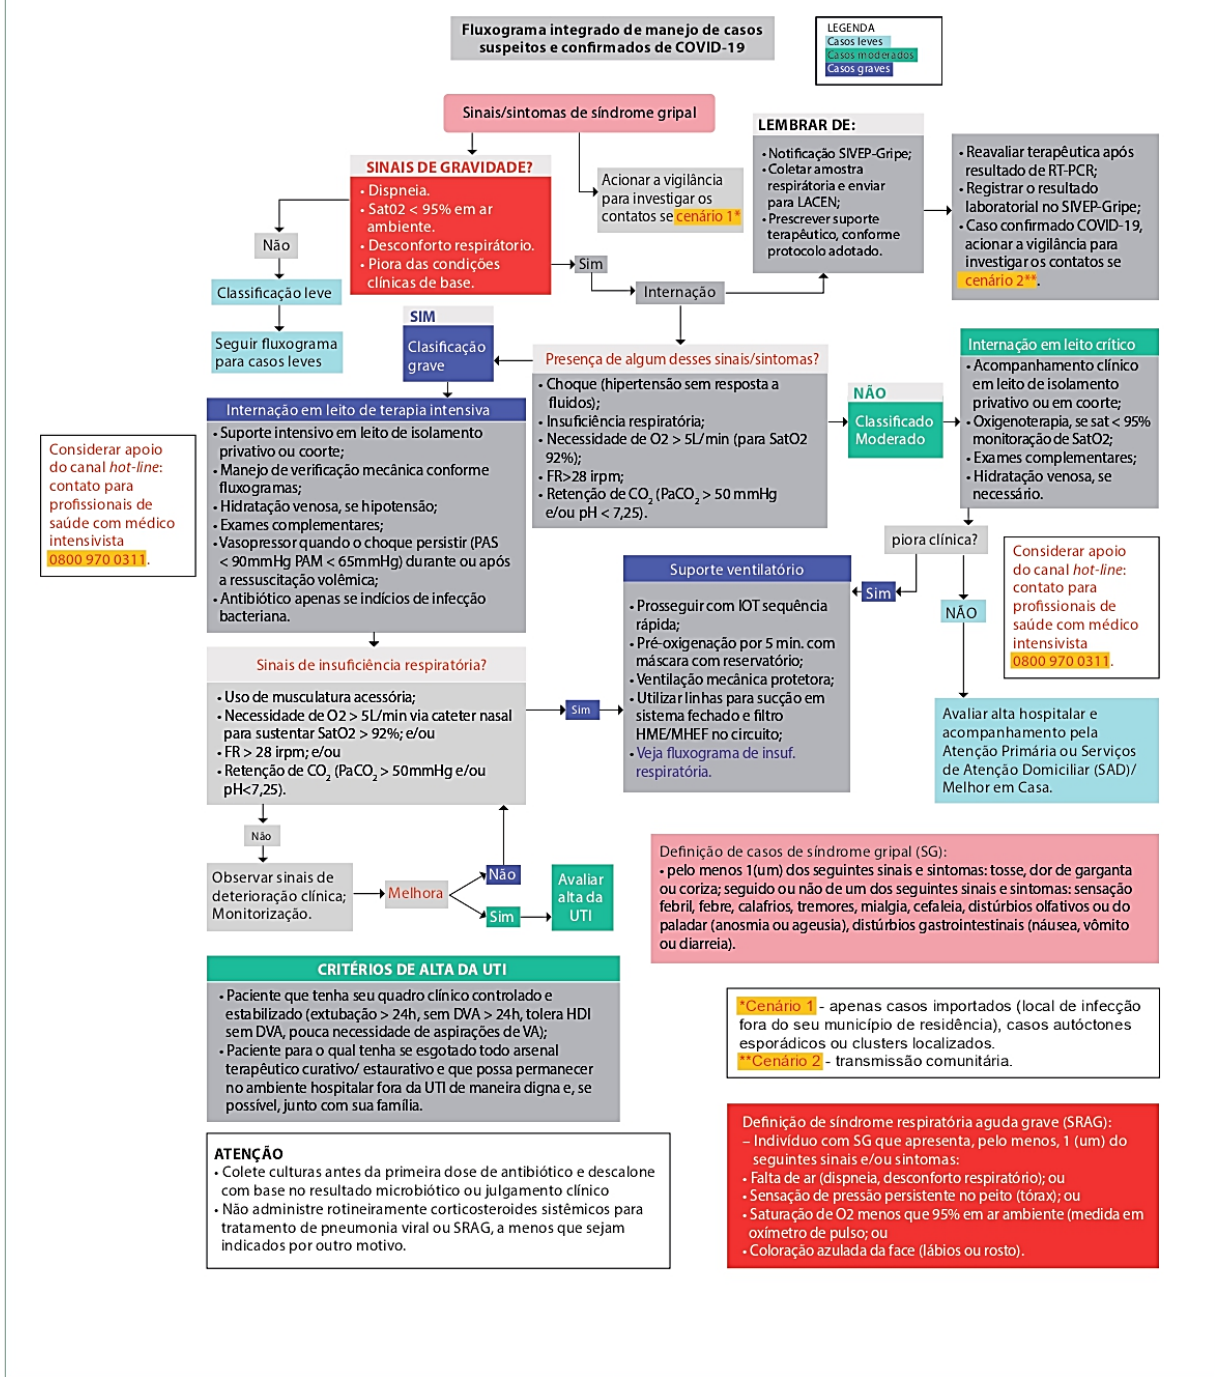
Fluxograma integrado de manejo de casos suspeitos e confirmados de COVID-19

LEGENDA
Casos leves
Casos moderados
Casos graves

Sinais/sintomas de síndrome gripal

SINAIS DE GRAVIDADE?
• Dispneia.
• Sat02 < 95% em ar ambiente.
• Desconforto respiratório.
• Piora das condições clínicas de base.

Acionar a vigilância para investigar os contatos se cenário 1*

LEMBRAR DE:
• Notificação SIVEP-Gripe;
• Coletar amostra respiratória e enviar para LACEN;
• Prescrever suporte terapêutico, conforme protocolo adotado.

• Reavaliar terapêutica após resultado de RT-PCR;
• Registrar o resultado laboratorial no SIVEP-Gripe;
• Caso confirmado COVID-19, acionar a vigilância para investigar os contatos se cenário 2**.

Não

Classificação leve

Seguir fluxograma para casos leves

Sim

Internação

SIM

Clasificação grave

Presença de algum desses sinais/sintomas?
• Choque (hipertensão sem resposta a fluidos);
• Insuficiência respiratória;
• Necessidade de O2 > 5L/min (para SatO2 92%);
• FR>28 irpm;
• Retenção de $CO_2$ ($PaCO_2$ > 50 mmHg e/ou pH < 7,25).

NÃO

Classificado Moderado

Internação em leito crítico
• Acompanhamento clínico em leito de isolamento privativo ou em coorte;
• Oxigenoterapia, se sat < 95% monitoração de SatO2;
• Exames complementares;
• Hidratação venosa, se necessário.

Considerar apoio do canal hot-line: contato para profissionais de saúde com médico intensivista 0800 970 0311.

Internação em leito de terapia intensiva
• Suporte intensivo em leito de isolamento privativo ou coorte;
• Manejo de verificação mecânica conforme fluxogramas;
• Hidratação venosa, se hipotensão;
• Exames complementares;
• Vasopressor quando o choque persistir (PAS < 90mmHg PAM < 65mmHg) durante ou após a ressuscitação volêmica;
• Antibiótico apenas se indícios de infecção bacteriana.

piora clínica?

Suporte ventilatório

Sim

• Prosseguir com IOT sequência rápida;
• Pré-oxigenação por 5 min. com máscara com reservatório;
• Ventilação mecânica protetora;
• Utilizar linhas para sucção em sistema fechado e filtro HME/MHEF no circuito;
• Veja fluxograma de insuf. respiratória.

NÃO

Considerar apoio do canal hot-line: contato para profissionais de saúde com médico intensivista 0800 970 0311.

Avaliar alta hospitalar e acompanhamento pela Atenção Primária ou Serviços de Atenção Domiciliar (SAD)/ Melhor em Casa.

Sinais de insuficiência respiratória?
• Uso de musculatura acessória;
• Necessidade de O2 > 5L/min via cateter nasal para sustentar SatO2 > 92%; e/ou
• FR > 28 irpm; e/ou
• Retenção de $CO_2$ ($PaCO_2$ > 50mmHg e/ou pH<7,25).

Sim

Não

Observar sinais de deterioração clínica; Monitorização.

Melhora

Não

Sim

Avaliar alta da UTI

Definição de casos de síndrome gripal (SG):
• pelo menos 1(um) dos seguintes sinais e sintomas: tosse, dor de garganta ou coriza; seguido ou não de um dos seguintes sinais e sintomas: sensação febril, febre, calafrios, tremores, mialgia, cefaleia, distúrbios olfativos ou do paladar (anosmia ou ageusia), distúrbios gastrointestinais (náusea, vômito ou diarreia).

CRITÉRIOS DE ALTA DA UTI
• Paciente que tenha seu quadro clínico controlado e estabilizado (extubação > 24h, sem DVA > 24h, tolera HDI sem DVA, pouca necessidade de aspirações de VA);
• Paciente para o qual tenha se esgotado todo arsenal terapêutico curativo/ estaurativo e que possa permanecer no ambiente hospitalar fora da UTI de maneira digna e, se possível, junto com sua família.

*Cenário 1 - apenas casos importados (local de infecção fora do seu município de residência), casos autóctones esporádicos ou clusters localizados.
**Cenário 2 - transmissão comunitária.

ATENÇÃO
• Colete culturas antes da primeira dose de antibiótico e descalone com base no resultado microbiótico ou julgamento clínico
• Não administre rotineiramente corticosteroides sistêmicos para tratamento de pneumonia viral ou SRAG, a menos que sejam indicados por outro motivo.

Definição de síndrome respiratória aguda grave (SRAG):
– Indivíduo com SG que apresenta, pelo menos, 1 (um) do seguintes sinais e/ou sintomas:
• Falta de ar (dispneia, desconforto respiratório); ou
• Sensação de pressão persistente no peito (tórax); ou
• Saturação de O2 menos que 95% em ar ambiente (medida em oxímetro de pulso; ou
• Coloração azulada da face (lábios ou rosto).